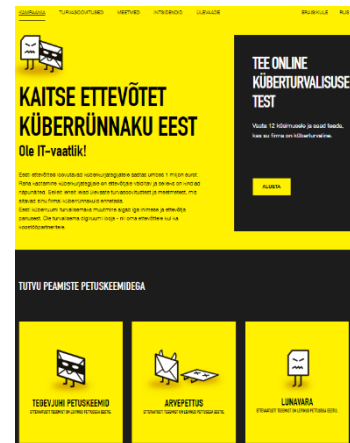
KAMPAANIA TURVASOOVITUSED MEETMED INTSIDENDID ULEVAADE

KAITSE ETTEVÕTET KÜBERRÜNNAKU EEST

Ole IT-vaatlik!

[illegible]

TEE ONLINE KÜBERTURVALISUSE TEST

Vasta 12 küsimusele ja saad teada, kas su firma on küberturvaline.

ALUSTA

TUTVU PEAMISTE PETUSKEEMIDEGA

TEGEVJUHI PETUSKEEMID

ARVEPETTUS

LUNAVARA

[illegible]